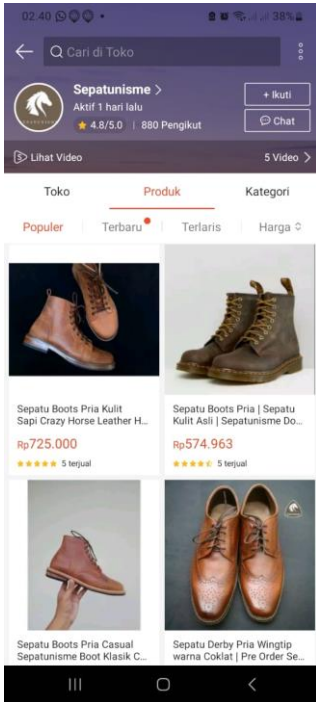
02.40 38%

Cari di Toko

Sepatunisme >

Aktif 1 hari lalu

4.8/5.0 | 880 Pengikut

+ Ikuti

Chat

Lihat Video

5 Video >

Toko

Produk

Kategori

Populer

Terbaru

Terlaris

Harga

Sepatu Boots Pria Kulit Sapi Crazy Horse Leather H...

Rp725.000

5 terjual

Sepatu Boots Pria | Sepatu Kulit Asli | Sepatunisme Do...

Rp574.963

5 terjual

Sepatu Boots Pria Casual Sepatunisme Boot Klasik C...

Sepatu Derby Pria Wingtip warna Coklat | Pre Order Se...